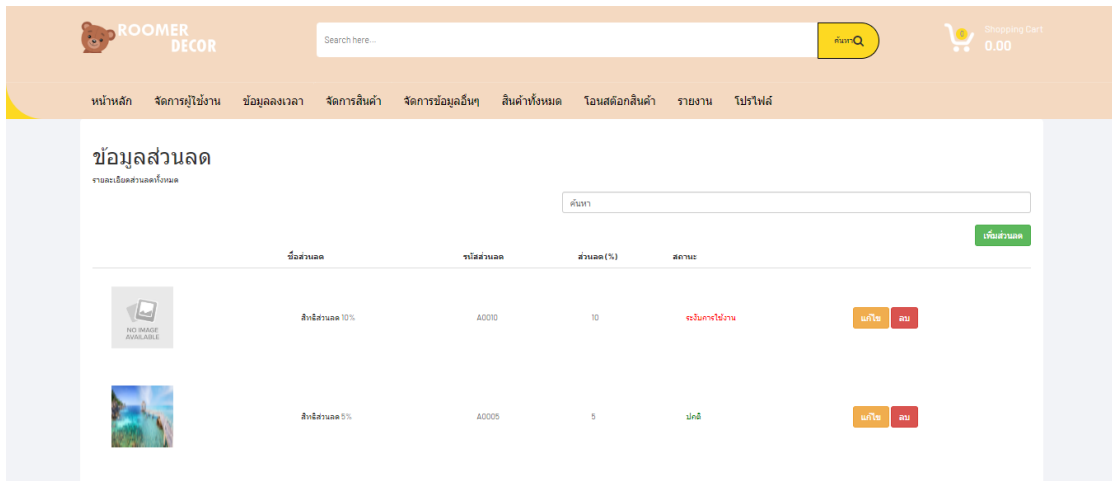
ROOMER DECOR

Search here...

ค้นหา

0

Shopping Cart

0.00

หน้าหลัก จัดการผู้ใช้งาน ข้อมูลลงเวลา จัดการสินค้า จัดการข้อมูลอื่นๆ สินค้าทั้งหมด โอนสต๊อกสินค้า รายงาน โปรไฟล์

ข้อมูลส่วนลด

รายละเอียดส่วนลดทั้งหมด

ค้นหา

เพิ่มส่วนลด

| | ชื่อส่วนลด | รหัสส่วนลด | ส่วนลด (%) | สถานะ | |
|---|---|---|---|---|---|
| NO IMAGE AVAILABLE | สิทธิ์ส่วนลด 10% | A0010 | 10 | ระงับการใช้งาน | แก้ไข ลบ |
| | สิทธิ์ส่วนลด 5% | A0005 | 5 | ปกติ | แก้ไข ลบ |